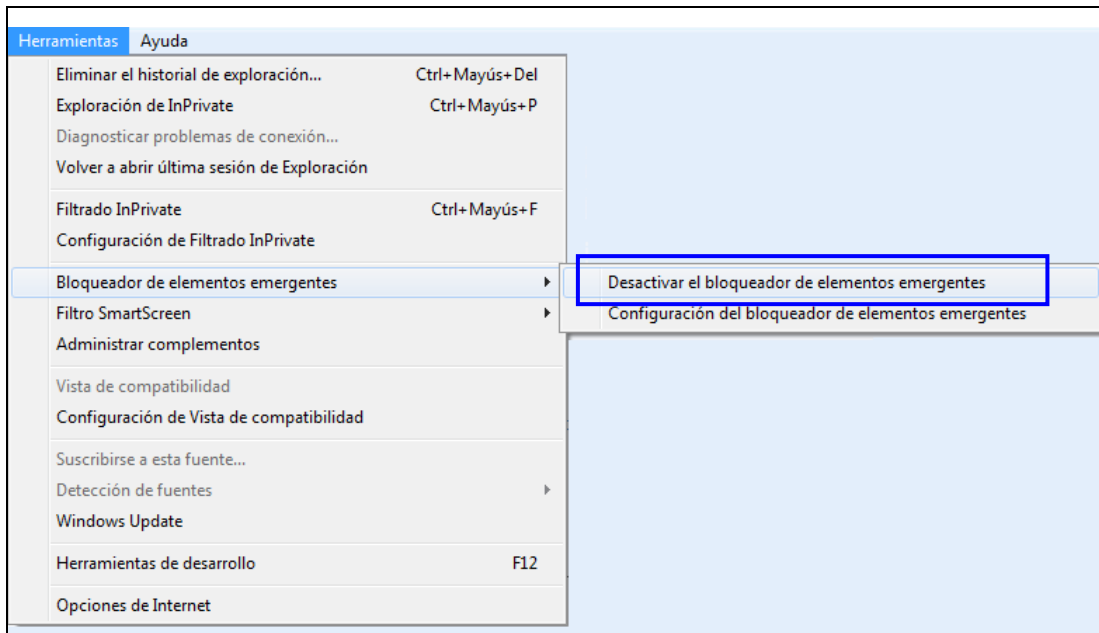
Herramientas Ayuda

Eliminar el historial de exploración... Ctrl+Mayús+Del
Exploración de InPrivate Ctrl+Mayús+P
Diagnosticar problemas de conexión...
Volver a abrir última sesión de Exploración

Filtrado InPrivate Ctrl+Mayús+F
Configuración de Filtrado InPrivate

Bloqueador de elementos emergentes
Filtro SmartScreen
Administrar complementos

Vista de compatibilidad
Configuración de Vista de compatibilidad

Suscribirse a esta fuente...
Detección de fuentes
Windows Update

Herramientas de desarrollo F12

Opciones de Internet

Desactivar el bloqueador de elementos emergentes
Configuración del bloqueador de elementos emergentes